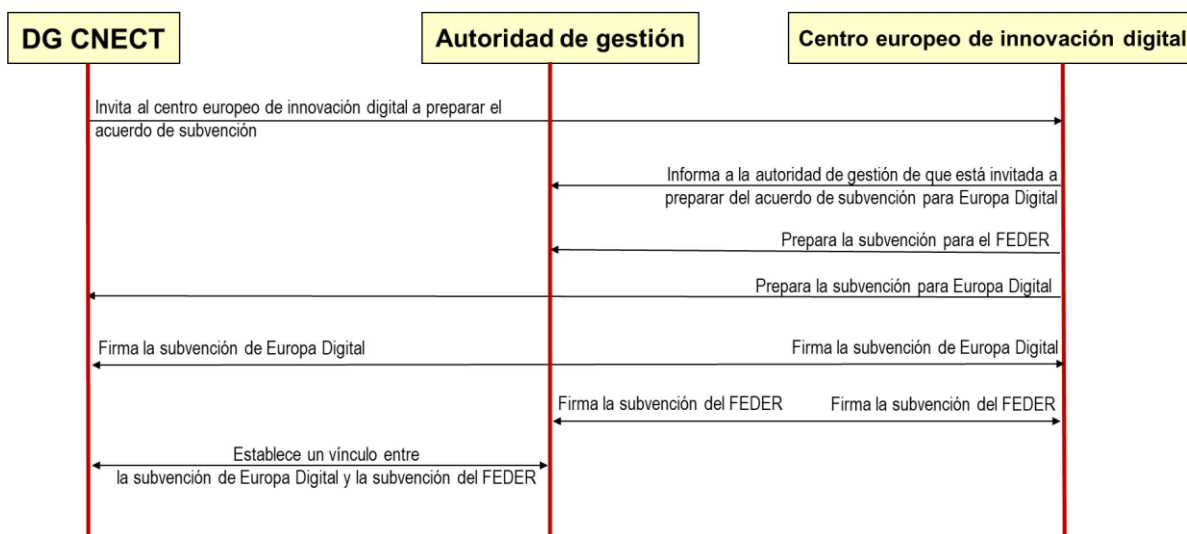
DG CNECT

Autoridad de gestión

Centro europeo de innovación digital

Invita al centro europeo de innovación digital a preparar el acuerdo de subvención

Informa a la autoridad de gestión de que está invitada a preparar del acuerdo de subvención para Europa Digital

Prepara la subvención para el FEDER

Prepara la subvención para Europa Digital

Firma la subvención de Europa Digital

Firma la subvención de Europa Digital

Firma la subvención del FEDER

Firma la subvención del FEDER

Establece un vínculo entre la subvención de Europa Digital y la subvención del FEDER